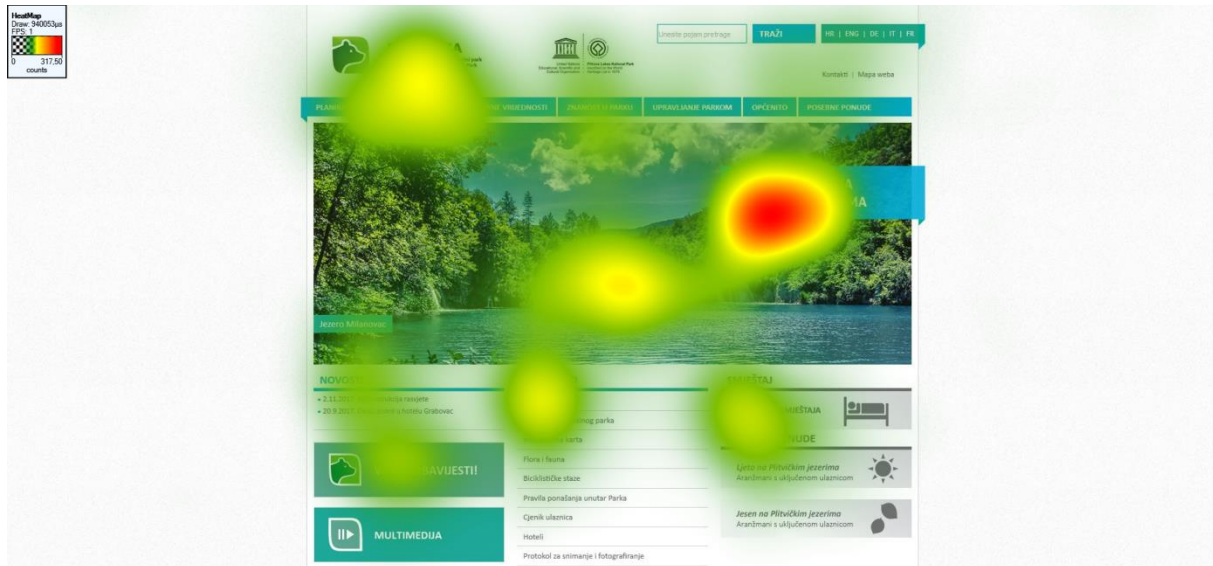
HeatMap
Draw: 940053µs
FPS: 1
0 317,50
counts

Unesite pojam pretrage TRAŽI HR | ENG | DE | IT | FR

United Nations Educational, Scientific and Cultural Organization
Plitvice Lakes National Park inscribed on the World Heritage List in 1979

Kontakt | Mapa weba

PLAN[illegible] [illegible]NE VRIJEDNOSTI ZNANOST U PARKU UPRAVLJANJE PARKOM OPĆENITO POSEBNE PONUDE

Jezero Milanovac

NOVO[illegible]
• 2.11.20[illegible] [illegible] tasujete
• 20.9.20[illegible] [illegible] u hotelu Grabovac

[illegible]AVIJESTI!

MULTIMEDIJA

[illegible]nog parka
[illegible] karta
Flora i fauna
Biciklističke staze
Pravila ponašanja unutar Parka
Cjenik ulaznica
Hoteli
Protokol za snimanje i fotografiranje

SMJEŠTAJ
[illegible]JEŠTAJA
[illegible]NUDE
Ljeto na Plitvičkim jezerima
Aranžmani s uključenom ulaznicom
Jesen na Plitvičkim jezerima
Aranžmani s uključenom ulaznicom